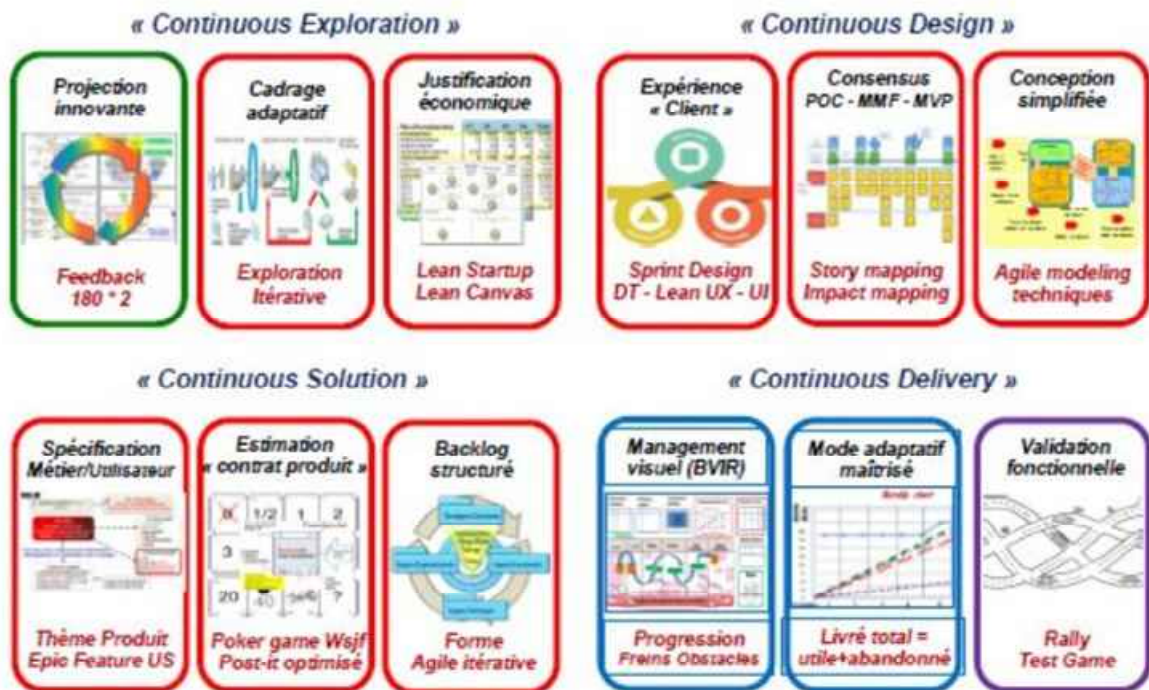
« Continuous Exploration »

Projection innovante

Feedback 180 ° 2

Cadrage adaptatif

Exploration Itérative

Justification économique

Lean Startup Lean Canvas

« Continuous Design »

Expérience « Client »

Sprint Design DT - Lean UX - UI

Consensus POC - MMF - MVP

Story mapping Impact mapping

Conception simplifiée

Agile modeling techniques

« Continuous Solution »

Spécification Métier/Utilisateur

Thème Produit Epic Feature US

Estimation « contrat produit »

0 1/2 1 2 3 20 40 ?

Poker game Wsjf Post-it optimisé

Backlog structuré

Forme Agile itérative

« Continuous Delivery »

Management visuel (BVIR)

Progression Freins Obstacles

Mode adaptatif maîtrisé

Livré total = utile+abandonné

Validation fonctionnelle

Rally Test Game